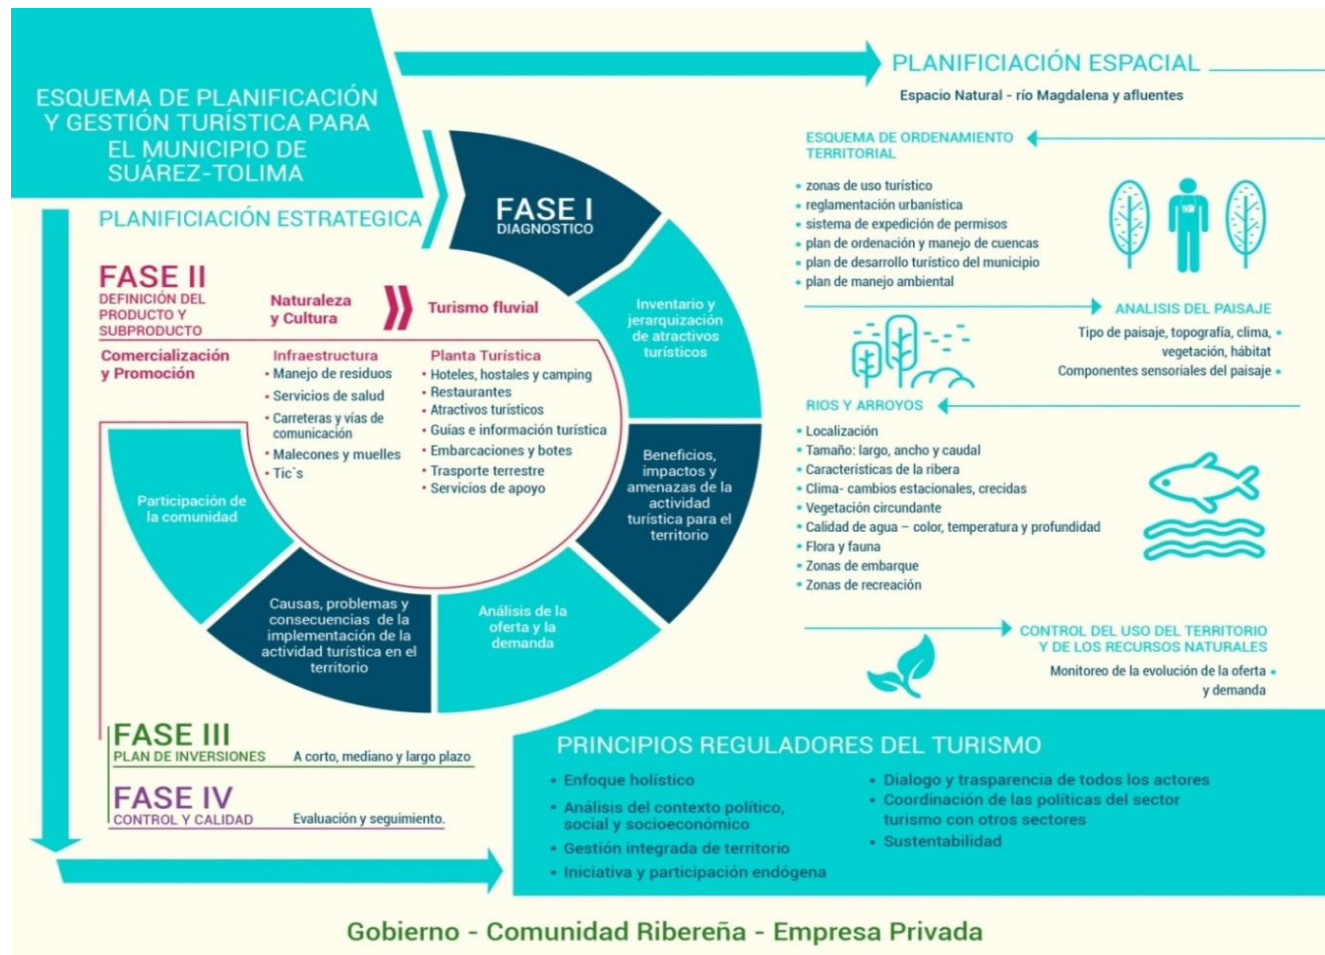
ESQUEMA DE PLANIFICACIÓN Y GESTIÓN TURÍSTICA PARA EL MUNICIPIO DE SUÁREZ-TOLIMA

PLANIFICIACIÓN ESTRATEGICA

FASE I
DIAGNOSTICO

Inventario y jerarquización de atractivos turísticos

Beneficios, impactos y amenazas de la actividad turística para el territorio

Análisis de la oferta y la demanda

Causas, problemas y consecuencias de la implementación de la actividad turística en el territorio

Participación de la comunidad

FASE II
DEFINICIÓN DEL PRODUCTO Y SUBPRODUCTO

Naturaleza y Cultura

Turismo fluvial

Comercialización y Promoción

Infraestructura
• Manejo de residuos
• Servicios de salud
• Carreteras y vías de comunicación
• Malecones y muelles
• Tic´s

Planta Turística
• Hoteles, hostales y camping
• Restaurantes
• Atractivos turisticos
• Guías e información turística
• Embarcaciones y botes
• Trasporte terrestre
• Servicios de apoyo

FASE III
PLAN DE INVERSIONES
A corto, mediano y largo plazo

FASE IV
CONTROL Y CALIDAD
Evaluación y seguimiento.

PLANIFICIACIÓN ESPACIAL
Espacio Natural - río Magdalena y afluentes

ESQUEMA DE ORDENAMIENTO TERRITORIAL
• zonas de uso turístico
• reglamentación urbanística
• sistema de expedición de permisos
• plan de ordenación y manejo de cuencas
• plan de desarrollo turístico del municipio
• plan de manejo ambiental

ANALISIS DEL PAISAJE
Tipo de paisaje, topografía, clima, vegetación, hábitat •
Componentes sensoriales del paisaje •

RIOS Y ARROYOS
• Localización
• Tamaño: largo, ancho y caudal
• Características de la ribera
• Clima- cambios estacionales, crecidas
• Vegetación circundante
• Calidad de agua – color, temperatura y profundidad
• Flora y fauna
• Zonas de embarque
• Zonas de recreación

CONTROL DEL USO DEL TERRITORIO Y DE LOS RECURSOS NATURALES
Monitoreo de la evolución de la oferta y demanda •

PRINCIPIOS REGULADORES DEL TURISMO
• Enfoque holístico
• Análisis del contexto político, social y socioeconómico
• Gestión integrada de territorio
• Iniciativa y participación endógena
• Dialogo y trasparencia de todos los actores
• Coordinación de las políticas del sector turismo con otros sectores
• Sustentabilidad

Gobierno - Comunidad Ribereña - Empresa Privada